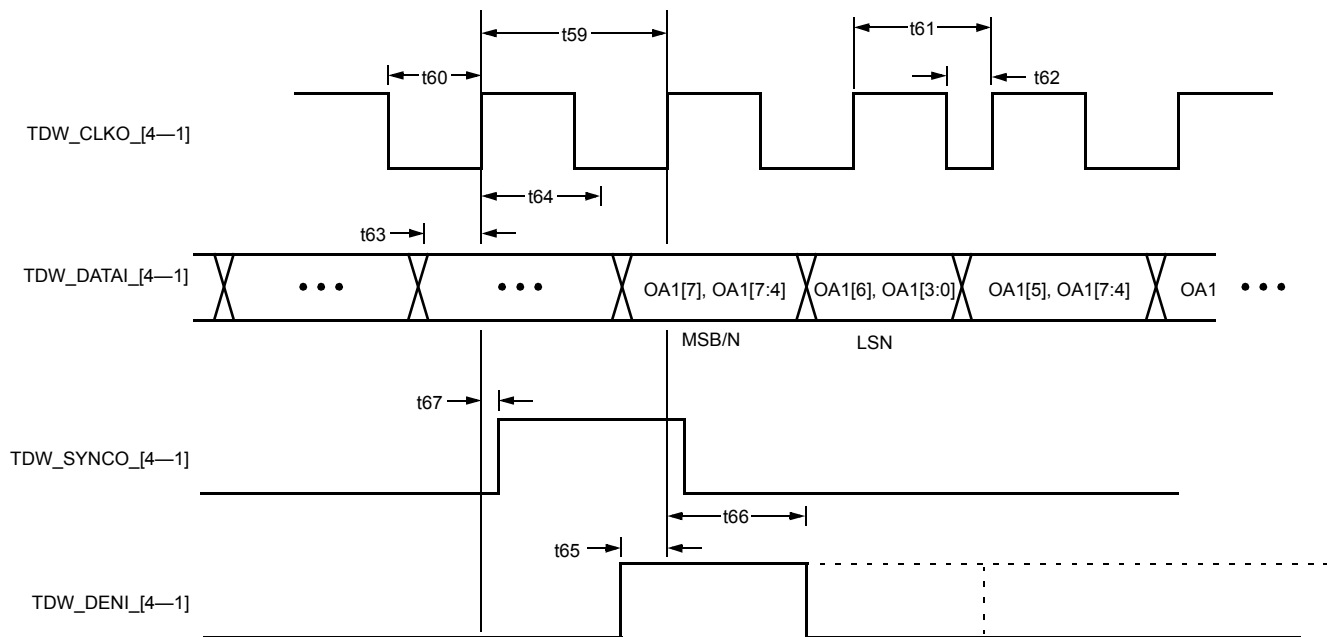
t59

t61

t60

t62

TDW_CLKO_[4—1]

t64

t63

TDW_DATAI_[4—1]

• • •

• • •

OA1[7], OA1[7:4]

OA1[6], OA1[3:0]

OA1[5], OA1[7:4]

OA1

• • •

MSB/N

LSN

t67

TDW_SYNCO_[4—1]

t66

t65

TDW_DENI_[4—1]